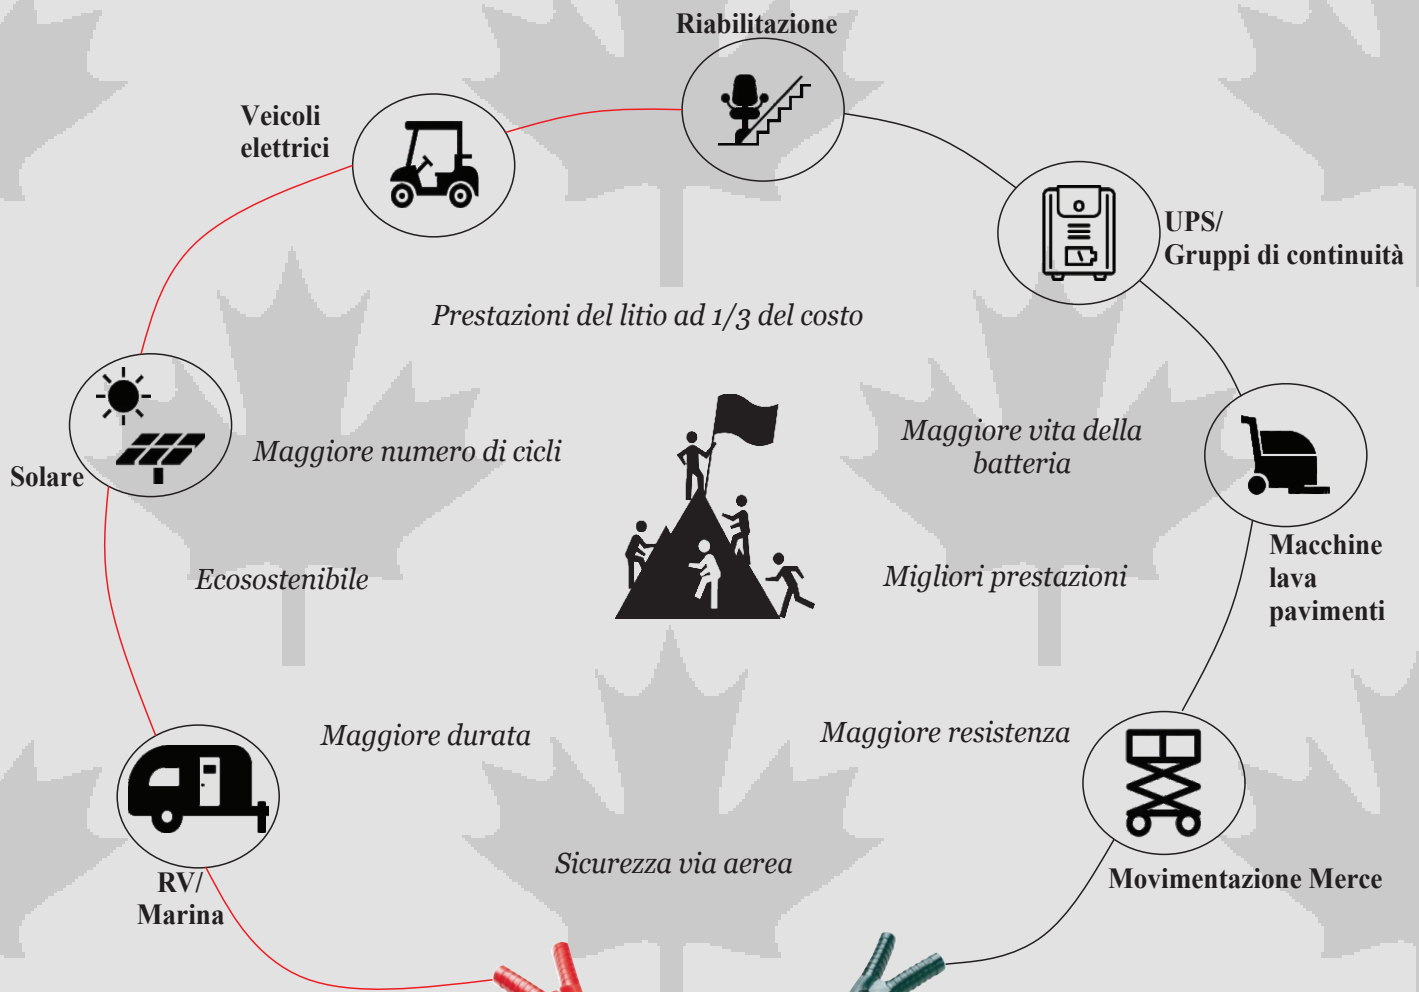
Riabilitazione

Veicoli elettrici

UPS/
Gruppi di continuità

Prestazioni del litio ad 1/3 del costo

Solare

Maggiore numero di cicli

Maggiore vita della batteria

Macchine lava pavimenti

Ecosostenibile

Migliori prestazioni

Maggiore durata

Maggiore resistenza

RV/
Marina

Sicurezza via aerea

Movimentazione Merce